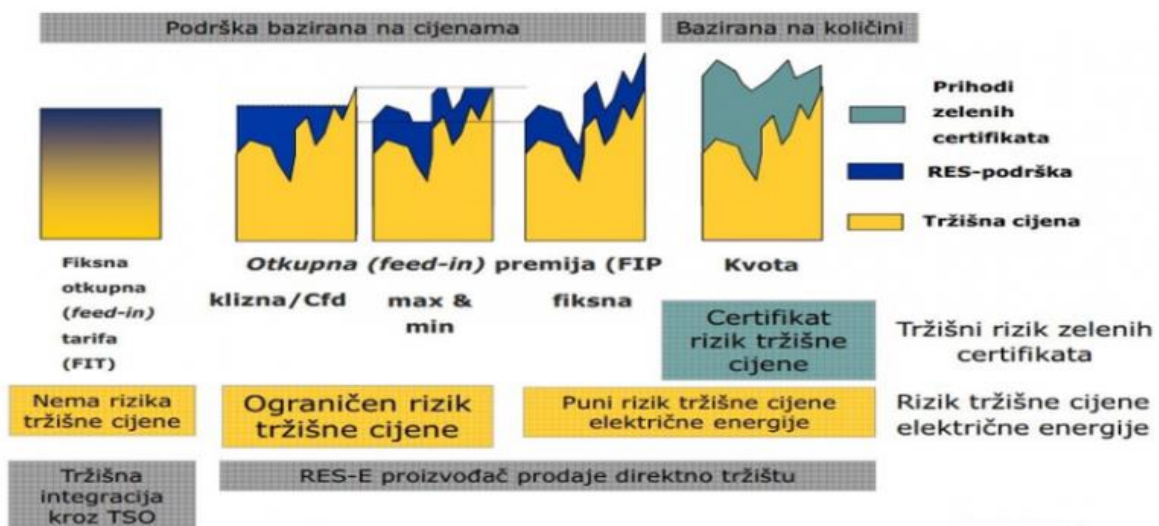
Podrška bazirana na cijenama

Bazirana na količini

Prihodi zelenih certifikata

RES-podrška

Tržišna cijena

Fiksna otkupna (*feed-in*) tarifa (FIT)

*Otkupna (feed-in)* premija (FIP

klizna/Cfd

max & min

fiksna

Kvota

Certifikat rizik tržišne cijene

Tržišni rizik zelenih certifikata

Nema rizika tržišne cijene

Ograničen rizik tržišne cijene

Puni rizik tržišne cijene električne energije

Rizik tržišne cijene električne energije

Tržišna integracija kroz TSO

RES-E proizvođač prodaje direktno tržištu